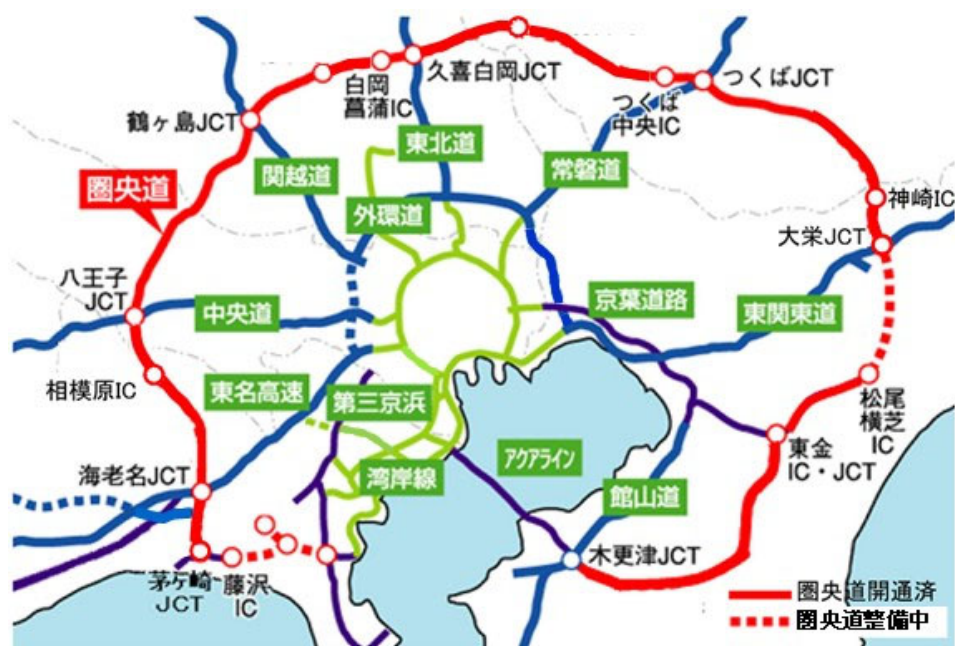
久喜白岡JCT
白岡菖蒲IC
鶴ヶ島JCT
つくばJCT
つくば中央IC
東北道
関越道
常磐道
圏央道
外環道
神崎IC
大栄JCT
八王子JCT
中央道
京葉道路
東関東道
相模原IC
松尾横芝IC
東名高速
第三京浜
東金IC・JCT
アクアライン
海老名JCT
湾岸線
館山道
木更津JCT
茅ケ崎JCT
藤沢IC
圏央道開通済
圏央道整備中